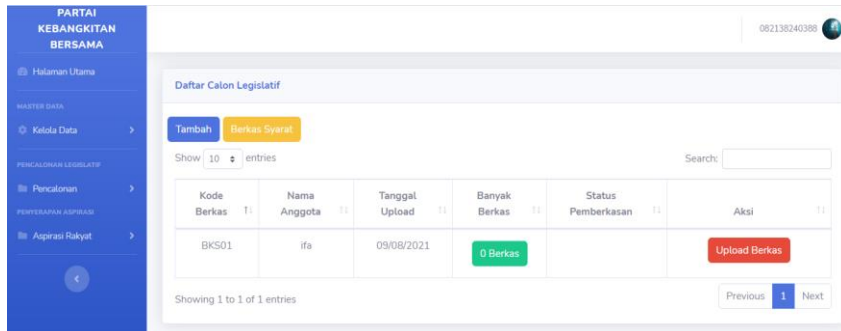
PARTAI KEBANGKITAN BERSAMA

Halaman Utama

MASTER DATA

Kelola Data

PENCALONAN LEGISLATIF

Pencalonan

PENYERAPAN ASPIRASI

Aspirasi Rakyat

082138240388

Daftar Calon Legislatif

Tambah Berkas Syarat

Show 10 entries

Search:

| Kode Berkas | Nama Anggota | Tanggal Upload | Banyak Berkas | Status Pemberkasan | Aksi |
|---|---|---|---|---|---|
| BKS01 | ifa | 09/08/2021 | 0 Berkas | | Upload Berkas |

Showing 1 to 1 of 1 entries

Previous 1 Next